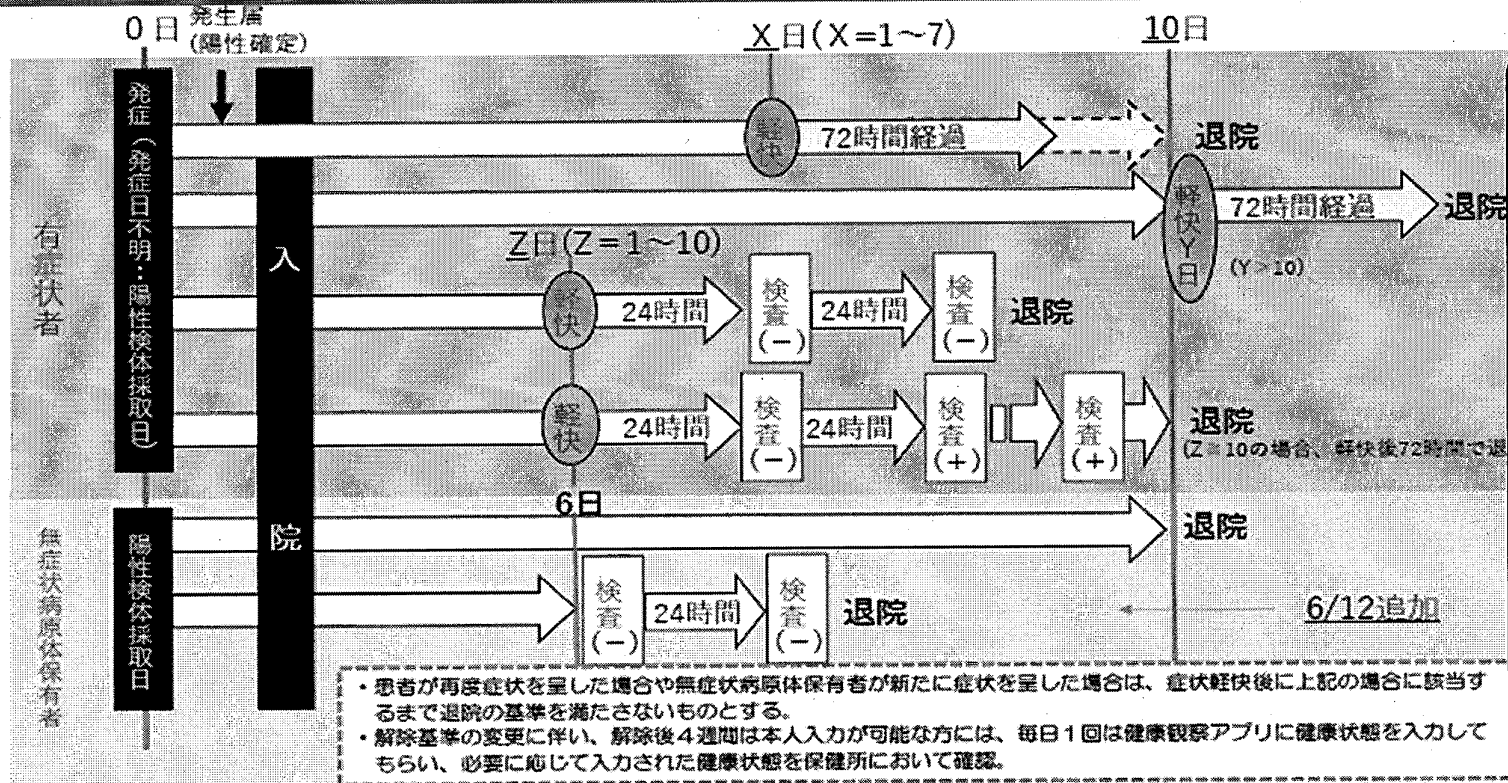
0日 発生届（陽性確定）

X日（X＝1〜7）

10日

発症（発症日不明：陽性検体採取日）

入院

軽快 72時間経過 退院

軽快Y日 72時間経過 退院

(Y＞10)

有症状者

Z日（Z＝1〜10）

軽快 24時間 検査(−) 24時間 検査(−) 退院

軽快 24時間 検査(−) 24時間 検査(+) 検査(+) 退院

(Z＝10の場合、軽快後72時間で退

6日

無症状病原体保有者

陽性検体採取日

退院

検査(−) 24時間 検査(−) 退院

6/12追加

・患者が再度症状を呈した場合や無症状病原体保有者が新たに症状を呈した場合は、症状軽快後に上記の場合に該当するまで退院の基準を満たさないものとする。
・解除基準の変更に伴い、解除後４週間は本人入力が可能な方には、毎日１回は健康観察アプリに健康状態を入力してもらい、必要に応じて入力された健康状態を保健所において確認。